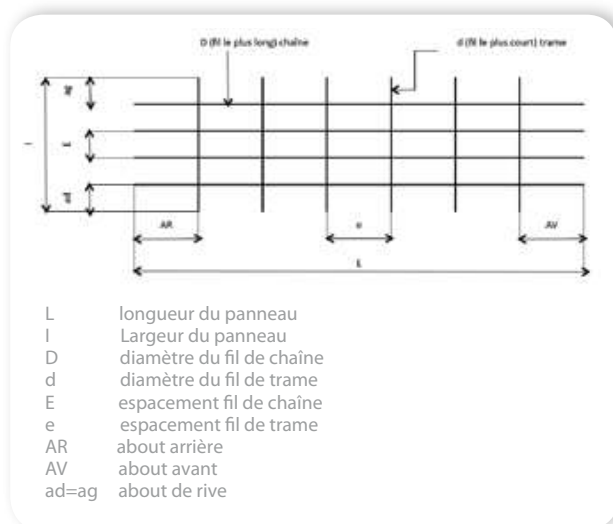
D (fil le plus long) chaîne

d (fil le plus court) trame

ag

E

ad

l

AR

e

AV

L

L longueur du panneau
l Largeur du panneau
D diamètre du fil de chaîne
d diamètre du fil de trame
E espacement fil de chaîne
e espacement fil de trame
AR about arrière
AV about avant
ad=ag about de rive